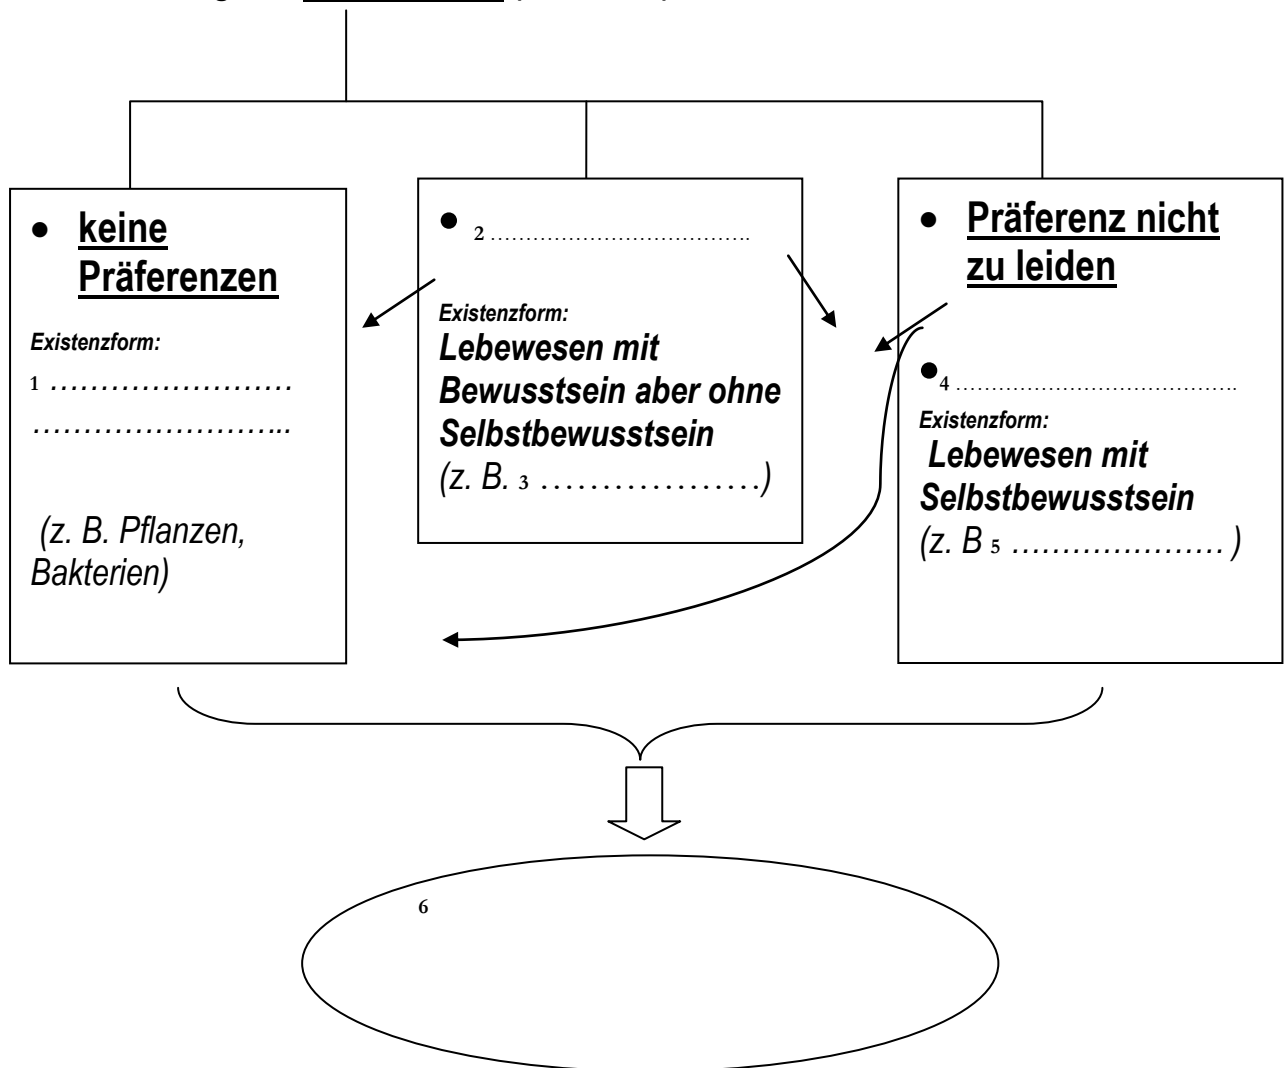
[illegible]

• keine Präferenzen

Existenzform:

1 ……………………
……………………..

(z. B. Pflanzen, Bakterien)

• 2 ………………………………

Existenzform:
Lebewesen mit Bewusstsein aber ohne Selbstbewusstsein
(z. B. 3 ………………)

• Präferenz nicht zu leiden

•4 ……………………………….
Existenzform:
Lebewesen mit Selbstbewusstsein
(z. B 5 ………………… )

6